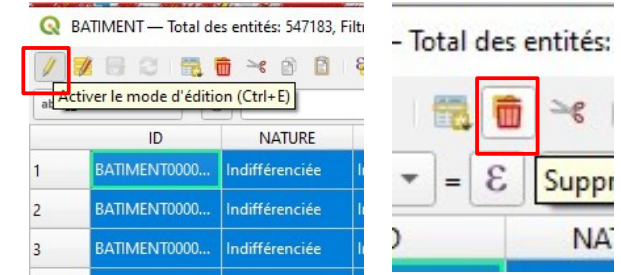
BATIMENT — Total des entités: 547183, Filt

ab

Activer le mode d'édition (Ctrl+E)

| | ID | NATURE |
|---|---|---|
| 1 | BATIMENT0000... | Indifférenciée |
| 2 | BATIMENT0000... | Indifférenciée |
| 3 | BATIMENT0000... | Indifférenciée |

- Total des entités:

=

ε

Suppr

D

NAT